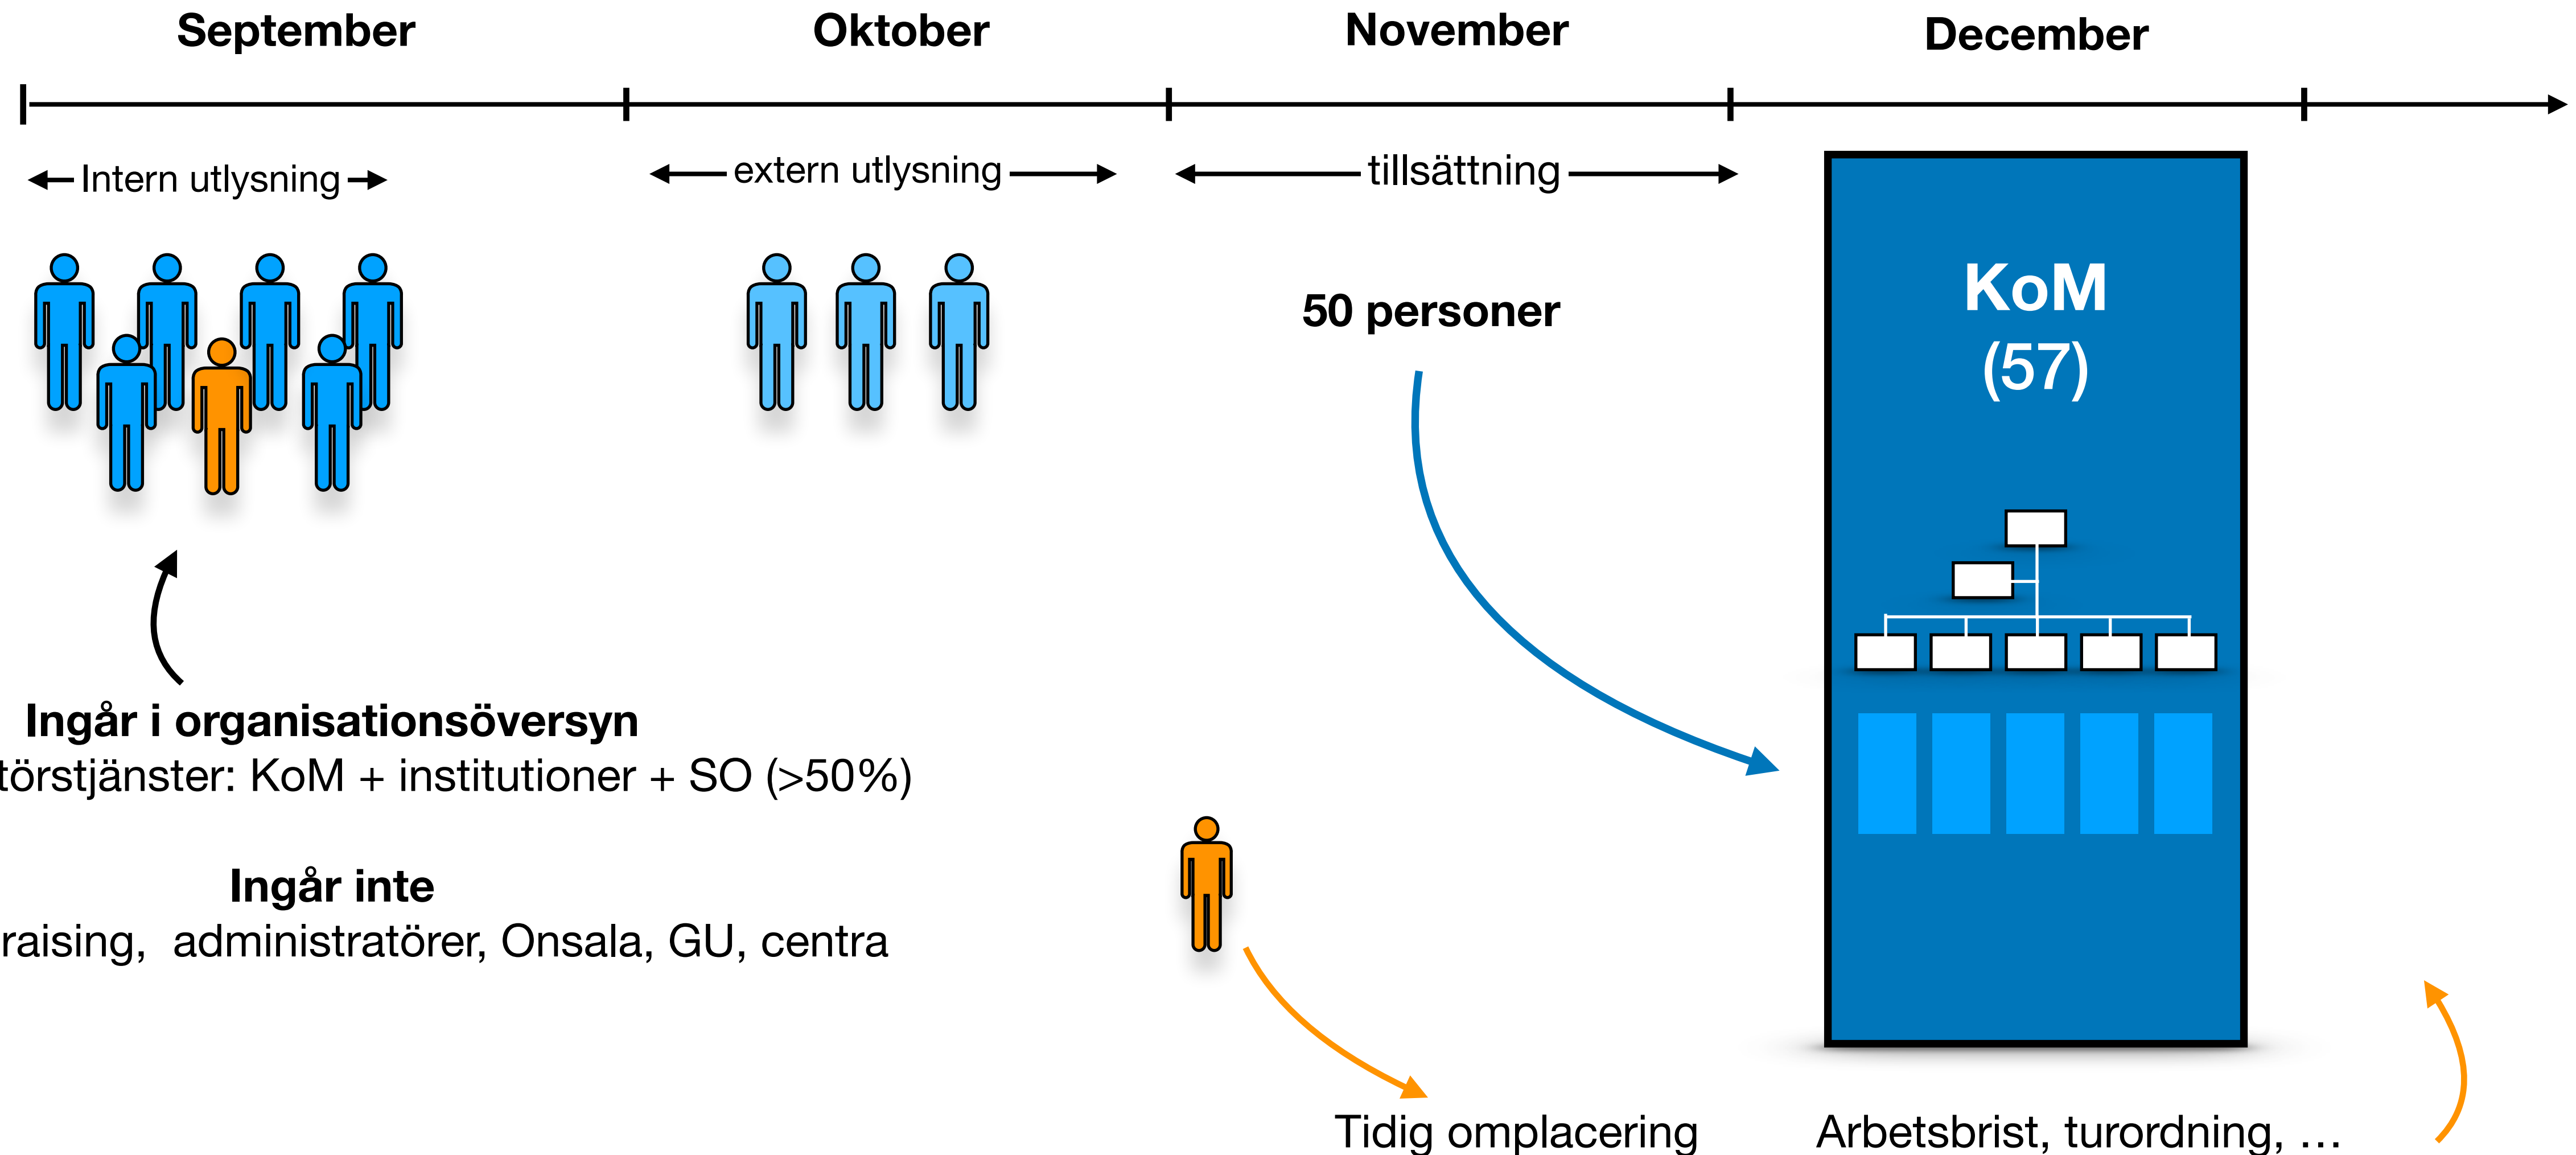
September

Oktober

November

December

Intern utlysning

extern utlysning

tillsättning

KoM
(57)

50 personer

Ingår i organisationsöversyn
törstjänster: KoM + institutioner + SO (>50%)

Ingår inte
raising, administratörer, Onsala, GU, centra

Tidig omplacering

Arbetsbrist, turordning, …